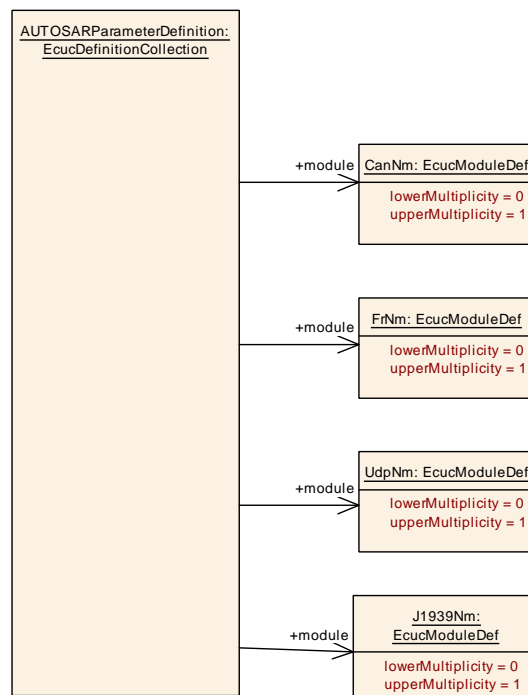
AUTOSARParameterDefinition: EcucDefinitionCollection

+module

CanNm: EcucModuleDef

lowerMultiplicity = 0
upperMultiplicity = 1

+module

FrNm: EcucModuleDef

lowerMultiplicity = 0
upperMultiplicity = 1

+module

UdpNm: EcucModuleDef

lowerMultiplicity = 0
upperMultiplicity = 1

+module

J1939Nm: EcucModuleDef

lowerMultiplicity = 0
upperMultiplicity = 1